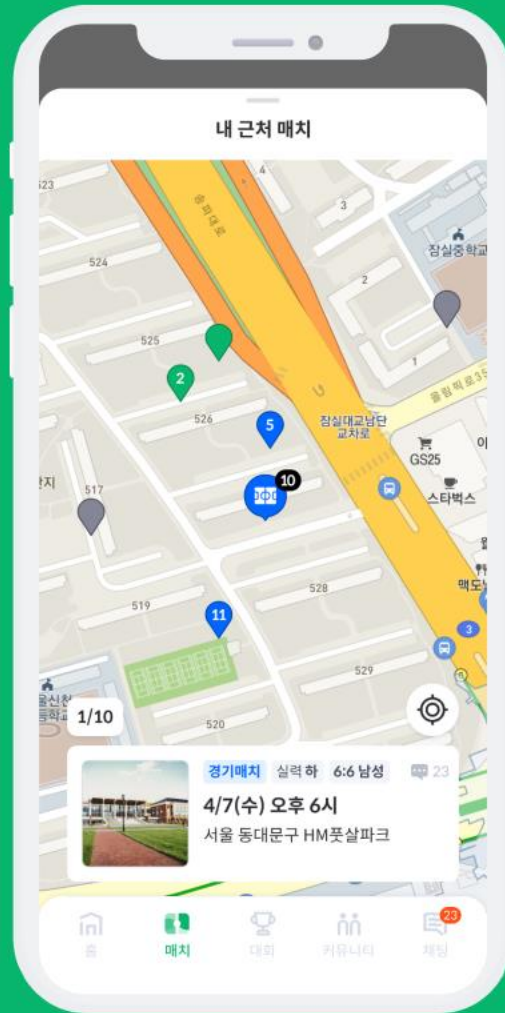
내 근처 매치

523
524
525
526
517
519
520
528
529
3
2
1
4
2
5
10
11
3
송파대로
잠실대교남단 교차로
잠실중학교
올림픽로35
GS25
스타벅스
맥도
이
웰
지
울신천 등학교

1/10

경기매치 실력 하 6:6 남성 23
4/7(수) 오후 6시
서울 동대문구 HM풋살파크

홈
매치
대회
커뮤니티
23
채팅